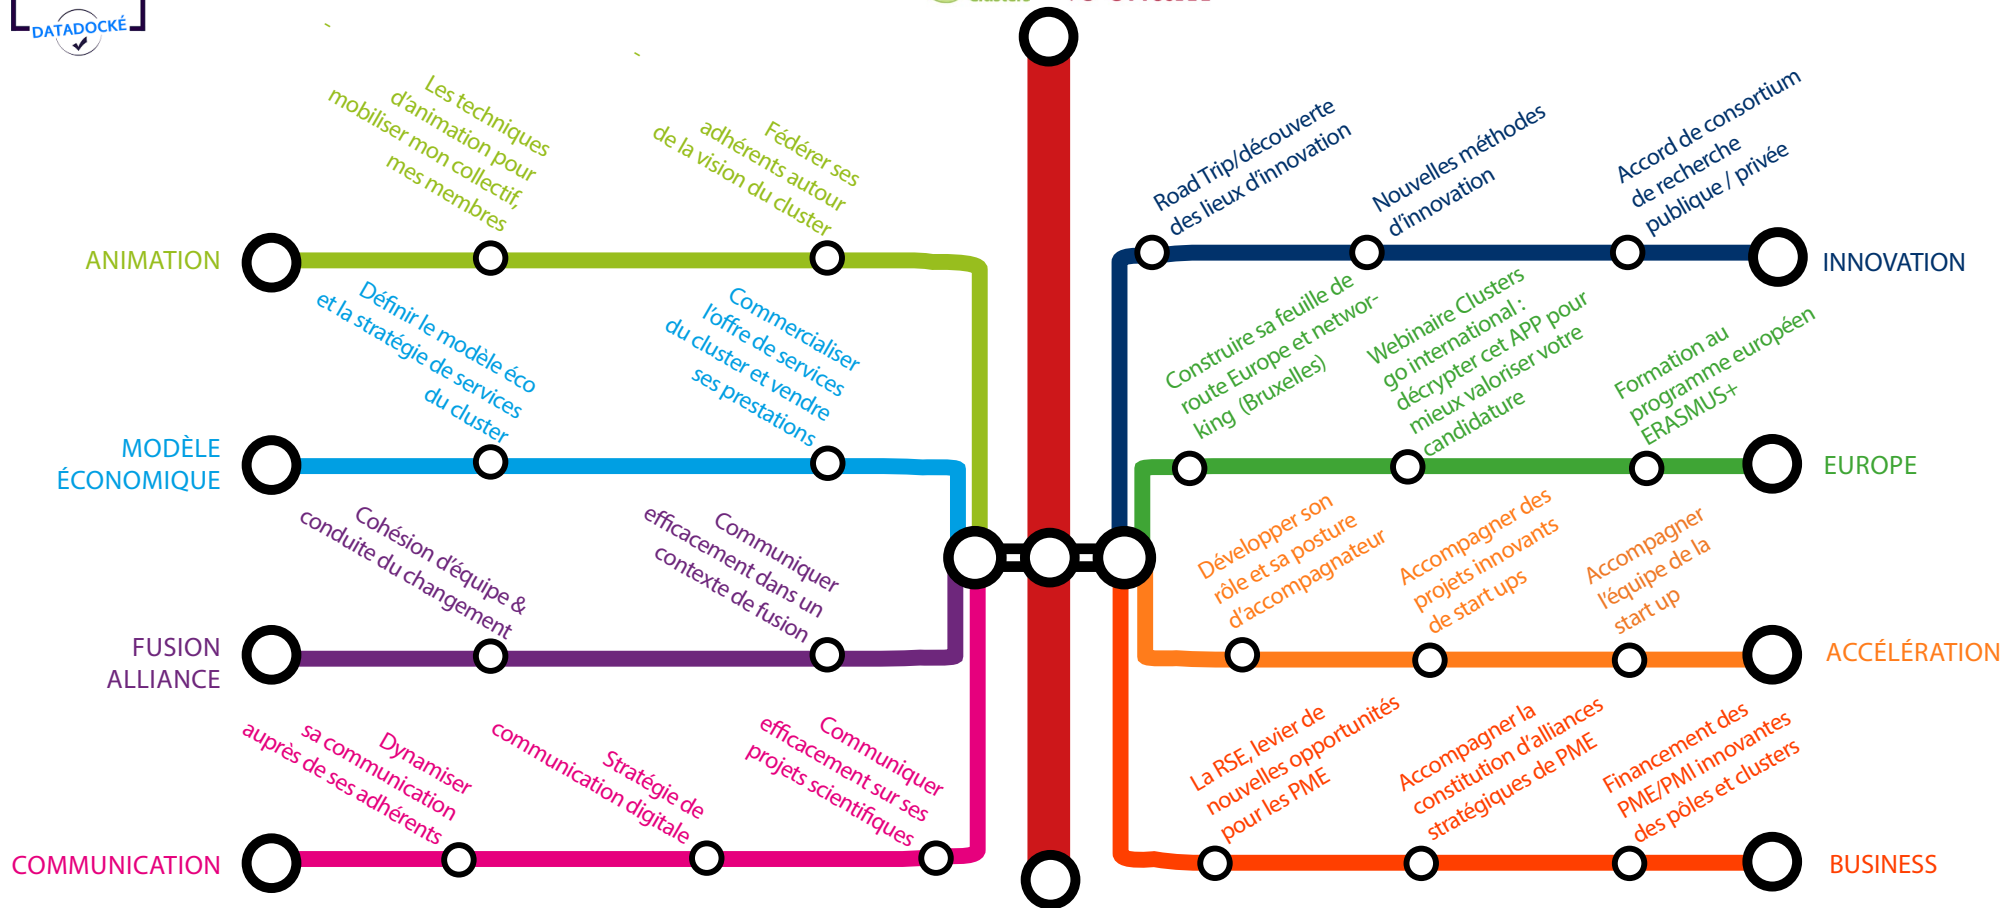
DATADOCKÉ

Les techniques d'animation pour mobiliser mon collectif, mes membres

Fédérer ses adhérents autour de la vision du cluster

ANIMATION

Définir le modèle éco et la stratégie de services du cluster

Commercialiser l'offre de services du cluster et vendre ses prestations

MODÈLE ÉCONOMIQUE

Cohésion d'équipe & conduite du changement

Communiquer efficacement dans un contexte de fusion

FUSION ALLIANCE

Dynamiser sa communication auprès de ses adhérents

Stratégie de communication digitale

Communiquer efficacement sur ses projets scientifiques

COMMUNICATION

Road Trip/découverte des lieux d'innovation

Nouvelles méthodes d'innovation

Accord de consortium de recherche publique / privée

INNOVATION

Construire sa feuille de route Europe et networking (Bruxelles)

Webinaire Clusters go international : décrypter cet APP pour mieux valoriser votre candidature

Formation au programme européen ERASMUS+

EUROPE

Développer son rôle et sa posture d'accompagnateur

Accompagner des projets innovants de start ups

Accompagner l'équipe de la start up

ACCÉLÉRATION

La RSE, levier de nouvelles opportunités pour les PME

Accompagner la constitution d'alliances stratégiques de PME

Financement des PME/PMI innovantes des pôles et clusters

BUSINESS